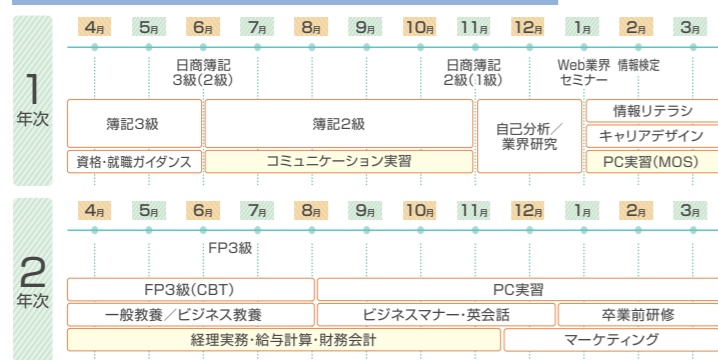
1年次

4月 5月 6月 7月 8月 9月 10月 11月 12月 1月 2月 3月

日商簿記3級(2級)

日商簿記2級(1級)

Web業界セミナー

情報検定

簿記3級

簿記2級

自己分析／業界研究

情報リテラシ

キャリアデザイン

資格・就職ガイダンス

コミュニケーション実習

PC実習(MOS)

2年次

4月 5月 6月 7月 8月 9月 10月 11月 12月 1月 2月 3月

FP3級

FP3級(CBT)

PC実習

一般教養／ビジネス教養

ビジネスマナー・英会話

卒業前研修

経理実務・給与計算・財務会計

マーケティング